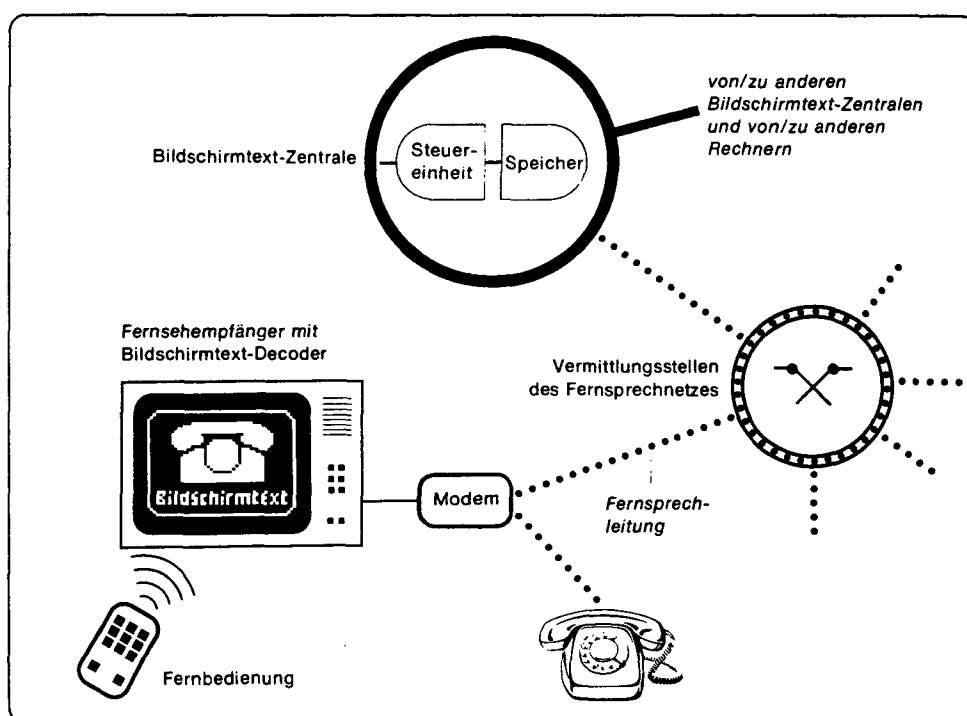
von/zu anderen Bildschirmtext-Zentralen und von/zu anderen Rechnern

Bildschirmtext-Zentrale

Steuereinheit

Speicher

Fernsehempfänger mit Bildschirmtext-Decoder

Vermittlungsstellen des Fernsprechnetzes

Bildschirmtext

Modem

Fernsprechleitung

Fernbedienung